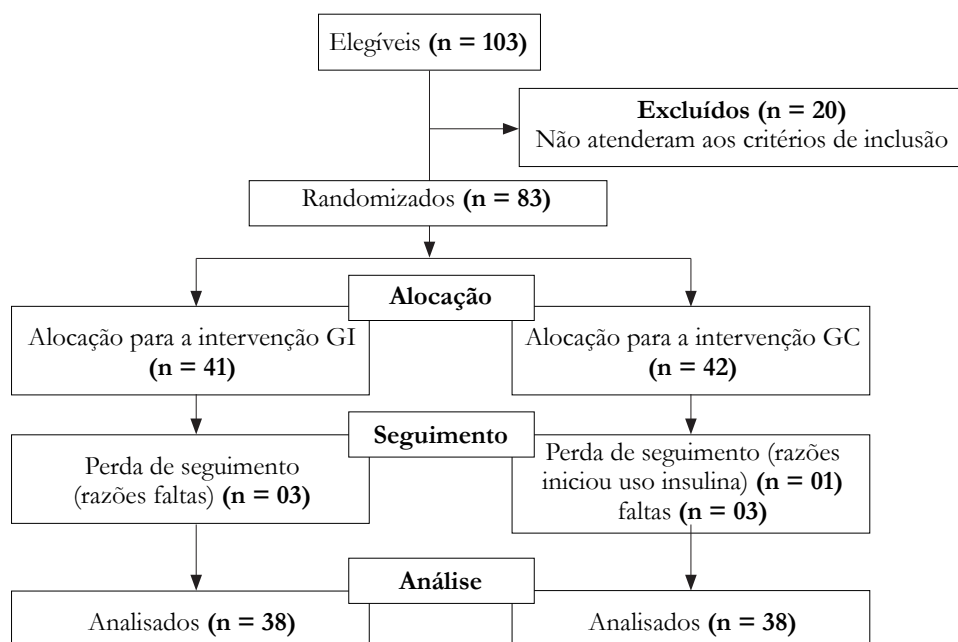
Elegíveis **(n = 103)**

**Excluídos (n = 20)**
Não atenderam aos critérios de inclusão

Randomizados **(n = 83)**

**Alocação**

Alocação para a intervenção GI **(n = 41)**

Alocação para a intervenção GC **(n = 42)**

**Seguimento**

Perda de seguimento (razões faltas) **(n = 03)**

Perda de seguimento (razões iniciou uso insulina) **(n = 01)** faltas **(n = 03)**

**Análise**

Analisados **(n = 38)**

Analisados **(n = 38)**